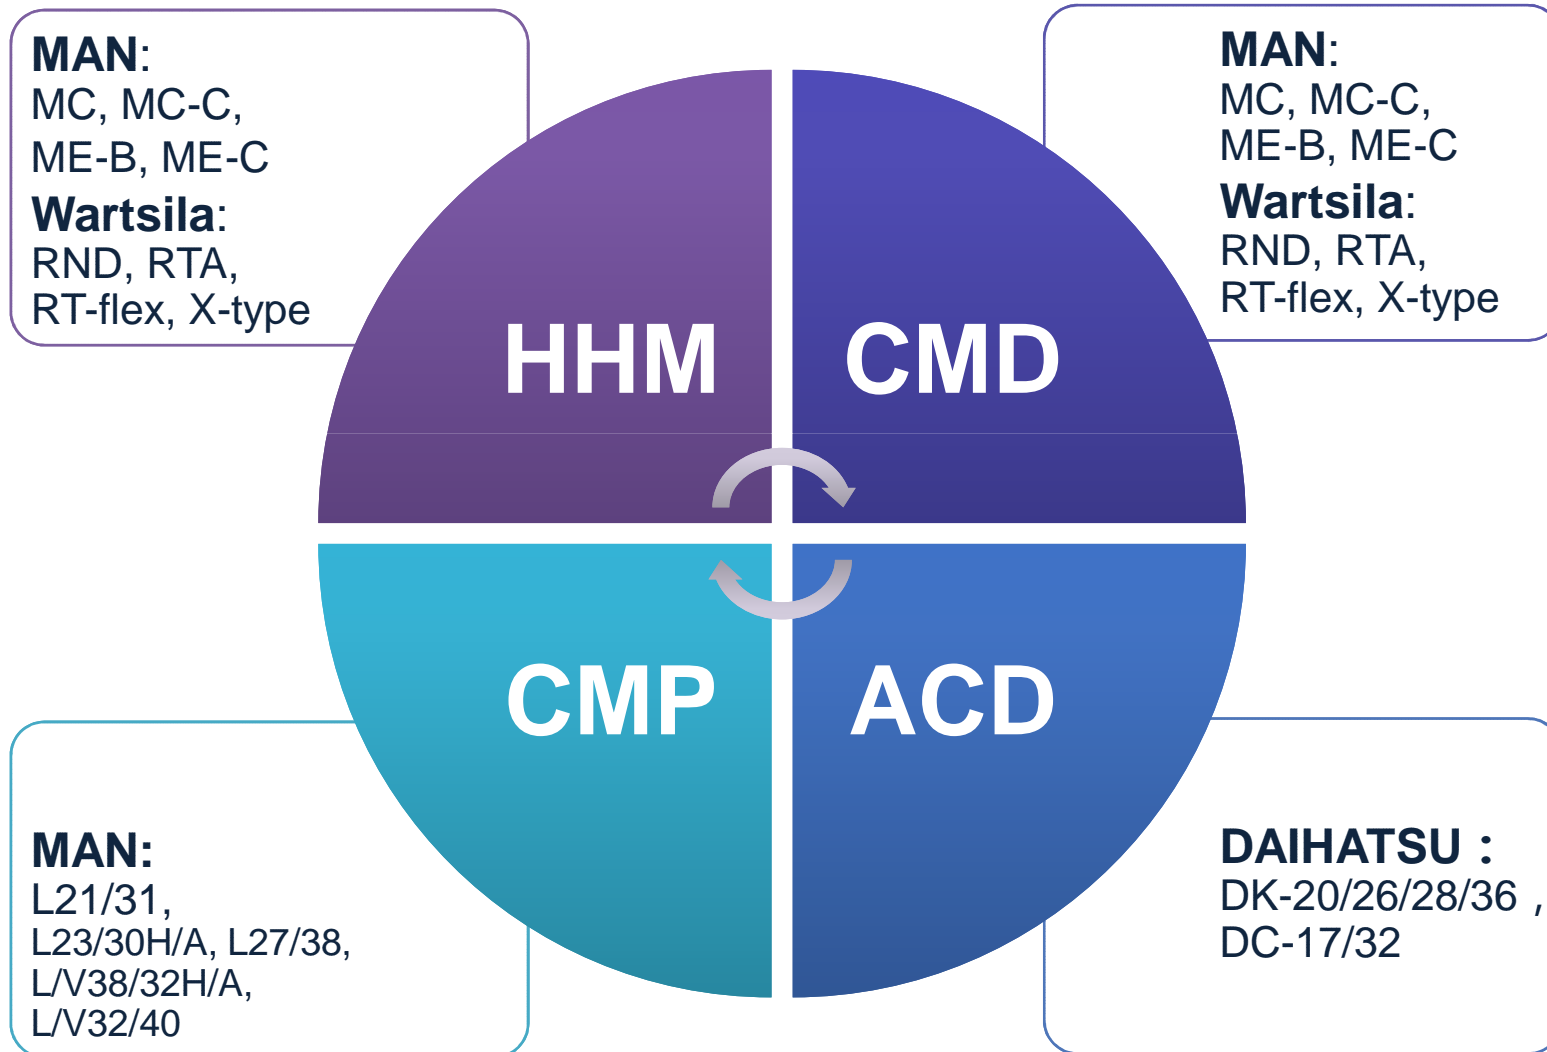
MAN:
MC, MC-C,
ME-B, ME-C
Wartsila:
RND, RTA,
RT-flex, X-type

MAN:
MC, MC-C,
ME-B, ME-C
Wartsila:
RND, RTA,
RT-flex, X-type

HHM

CMD

CMP

ACD

MAN:
L21/31,
L23/30H/A, L27/38,
L/V38/32H/A,
L/V32/40

DAIHATSU :
DK-20/26/28/36 ,
DC-17/32